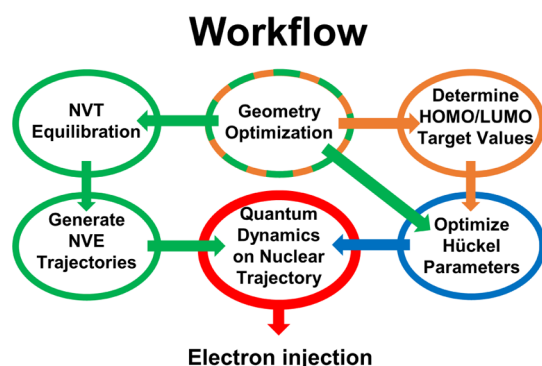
Workflow

NVT Equilibration

Geometry Optimization

Determine HOMO/LUMO Target Values

Generate NVE Trajectories

Quantum Dynamics on Nuclear Trajectory

Optimize Hückel Parameters

Electron injection